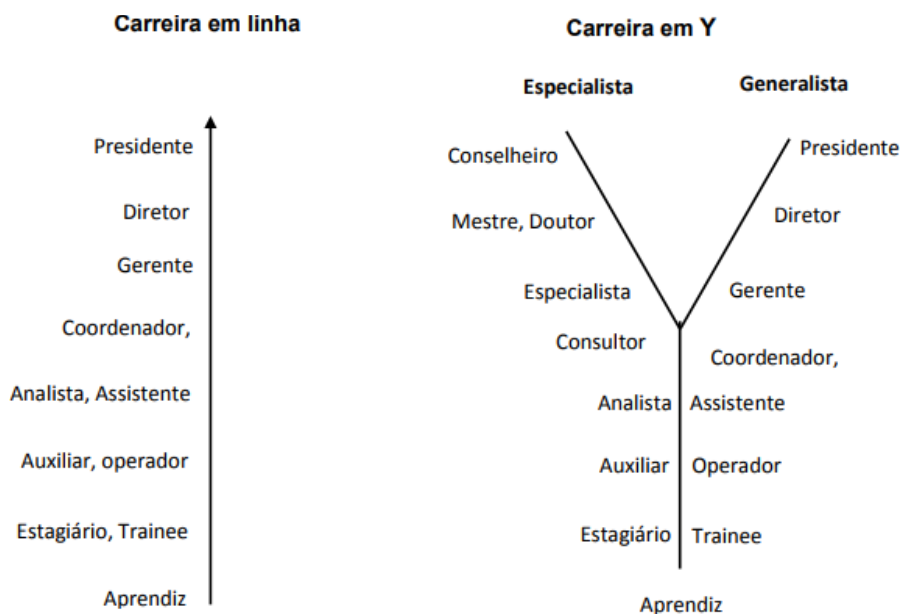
Carreira em linha

Presidente

Diretor

Gerente

Coordenador,

Analista, Assistente

Auxiliar, operador

Estagiário, Trainee

Aprendiz

Carreira em Y

Especialista

Generalista

Conselheiro

Presidente

Mestre, Doutor

Diretor

Especialista

Gerente

Consultor

Coordenador,

Analista

Assistente

Auxiliar

Operador

Estagiário

Trainee

Aprendiz